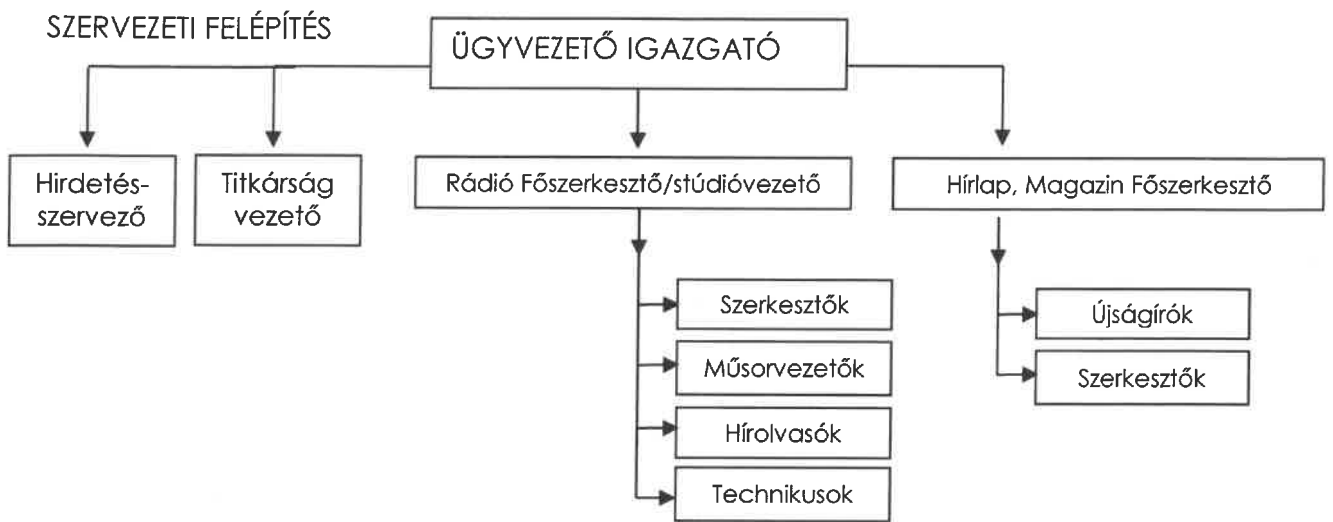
SZERVEZETI FELÉPÍTÉS

ÜGYVEZETŐ IGAZGATÓ

Hirdetésszervező

Titkárság vezető

Rádió Főszerkesztő/stúdióvezető

Hírlap, Magazin Főszerkesztő

Szerkesztők

Műsorvezetők

Hírolvasók

Technikusok

Újságírók

Szerkesztők